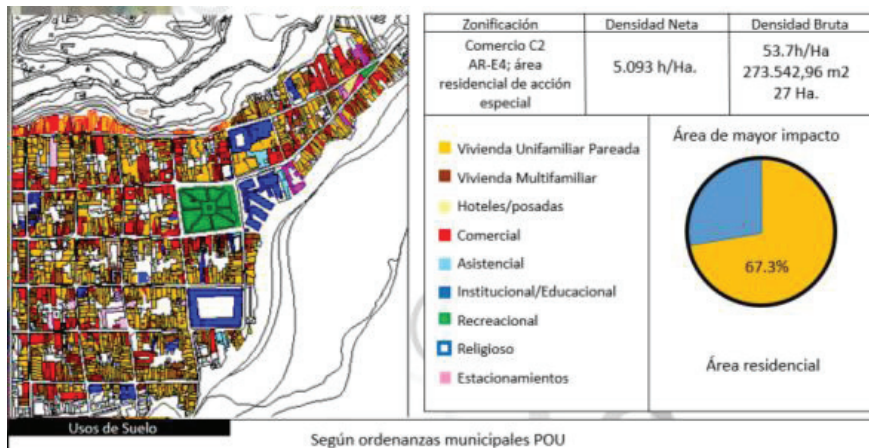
| Zonificación | Densidad Neta | Densidad Bruta |
|---|---|---|
| Comercio C2 AR-E4; área residencial de acción especial | 5.093 h/Ha. | 53.7h/Ha 273.542,96 m2 27 Ha. |

Vivienda Unifamiliar Pareada
Vivienda Multifamiliar
Hoteles/posadas
Comercial
Asistencial
Institucional/Educacional
Recreacional
Religioso
Estacionamientos

Área de mayor impacto

67.3%

Área residencial

Usos de Suelo

Según ordenanzas municipales POU